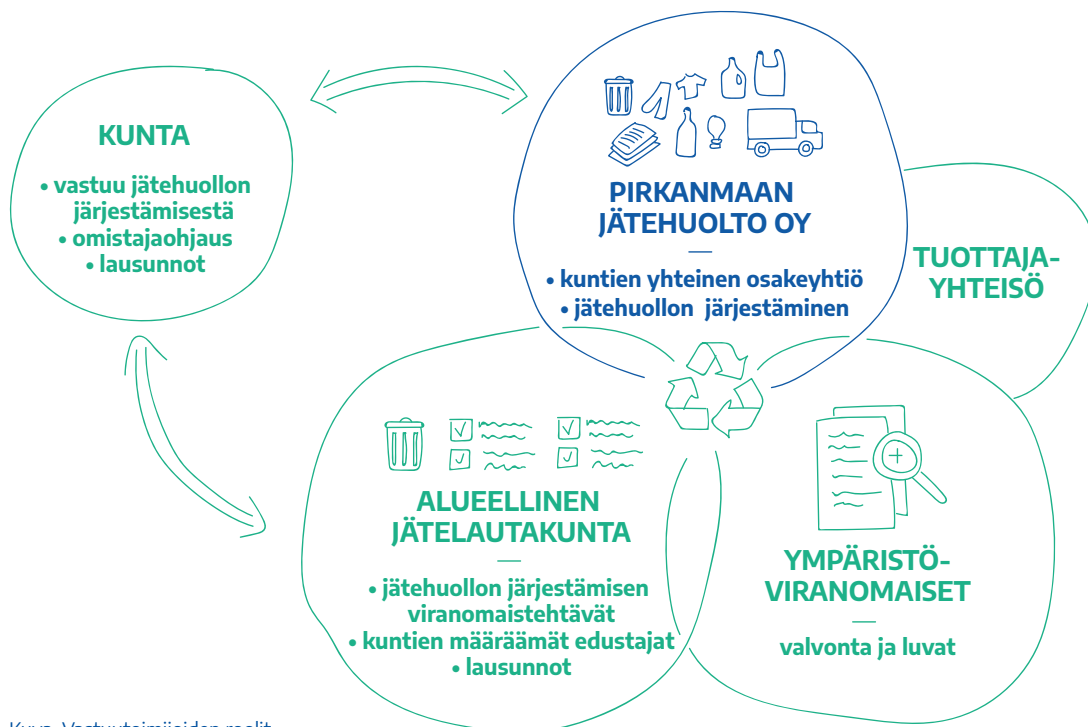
KUNTA

• vastuu jätehuollon järjestämisestä
• omistajaohjaus
• lausunnot

PIRKANMAAN JÄTEHUOLTO OY

—

• kuntien yhteinen osakeyhtiö
• jätehuollon järjestäminen

TUOTTAJAYHTEISÖ

ALUEELLINEN JÄTELAUTAKUNTA

—

• jätehuollon järjestämisen viranomaistehtävät
• kuntien määräämät edustajat
• lausunnot

YMPÄRISTÖVIRANOMAISET

—

valvonta ja luvat

Kuva. Vastuutoimijoiden roolit